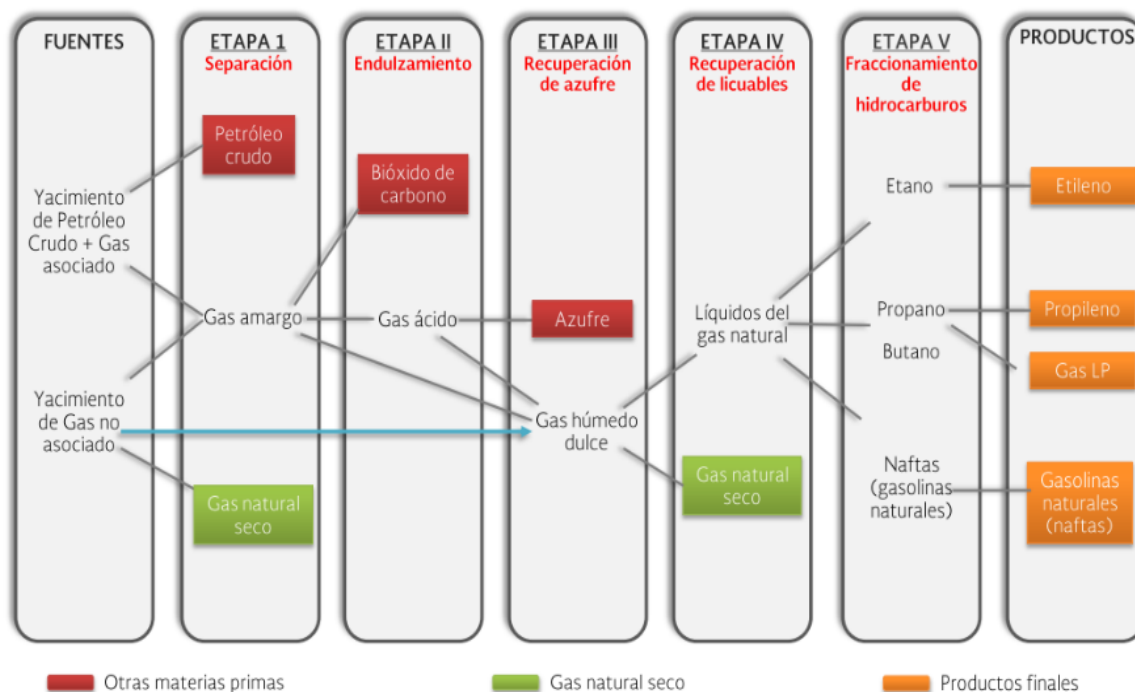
FUENTES

ETAPA 1
Separación

ETAPA II
Endulzamiento

ETAPA III
Recuperación de azufre

ETAPA IV
Recuperación de licuables

ETAPA V
Fraccionamiento de hidrocarburos

PRODUCTOS

Petróleo crudo

Bióxido de carbono

Etano

Etileno

Yacimiento de Petróleo Crudo + Gas asociado

Gas amargo

Gas ácido

Azufre

Líquidos del gas natural

Propano

Propileno

Butano

Gas LP

Yacimiento de Gas no asociado

Gas húmedo dulce

Gas natural seco

Naftas (gasolinas naturales)

Gasolinas naturales (naftas)

Gas natural seco

Otras materias primas

Gas natural seco

Productos finales